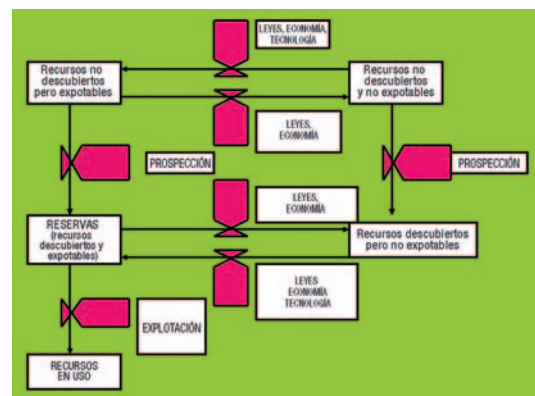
LEYES, ECONOMÍA, TECNOLOGÍA

Recursos no descubiertos pero expotables

Recursos no descubiertos y no expotables

LEYES, ECONOMÍA

PROSPECCIÓN

PROSPECCIÓN

LEYES, ECONOMÍA

RESERVAS (recursos descubiertos y expotables)

Recursos descubiertos pero no expotables

LEYES ECONOMÍA TECNOLOGÍA

EXPLOTACIÓN

RECURSOS EN USO